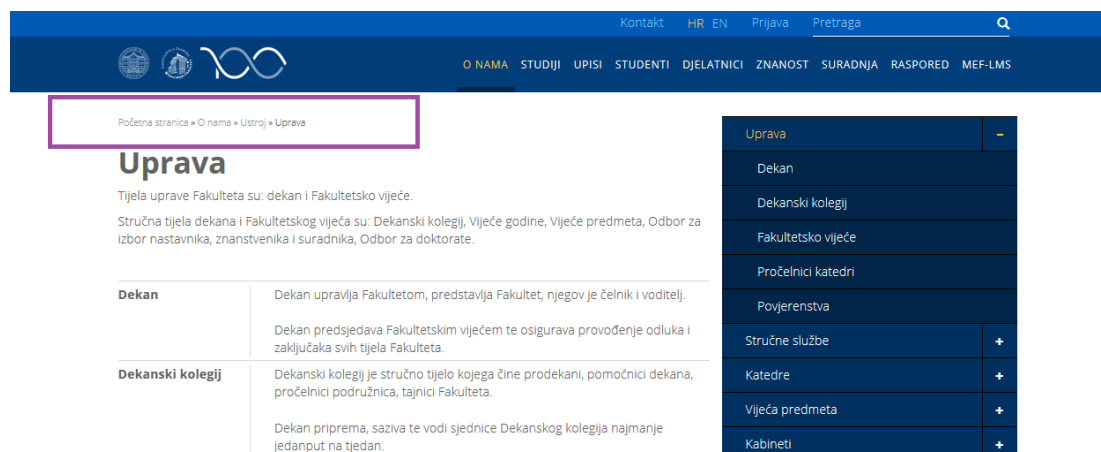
Kontakt HR EN Prijava Pretraga

O NAMA STUDIJI UPISI STUDENTI DJELATNICI ZNANOST SURADNJA RASPORED MEF-LMS

Početna stranica » O nama » Ustroj » Uprava

Uprava

Tijela uprave Fakulteta su: dekan i Fakultetsko vijeće.

Stručna tijela dekana i Fakultetskog vijeća su: Dekanski kolegij, Vijeće godine, Vijeće predmeta, Odbor za izbor nastavnika, znanstvenika i suradnika, Odbor za doktorate.

| Dekan | Dekan upravlja Fakultetom, predstavlja Fakultet, njegov je čelnik i voditelj. Dekan predsjedava Fakultetskim vijećem te osigurava provođenje odluka i zaključaka svih tijela Fakulteta. |
|---|---|
| Dekanski kolegij | Dekanski kolegij je stručno tijelo kojega čine prodekani, pomoćnici dekana, pročelnici područnica, tajnici Fakulteta. Dekan priprema, saziva te vodi sjednice Dekanskog kolegija najmanje jedanput na tjedan. |

Uprava –
Dekan
Dekanski kolegij
Fakultetsko vijeće
Pročelnici katedri
Povjerenstva
Stručne službe +
Katedre +
Vijeća predmeta +
Kabineti +